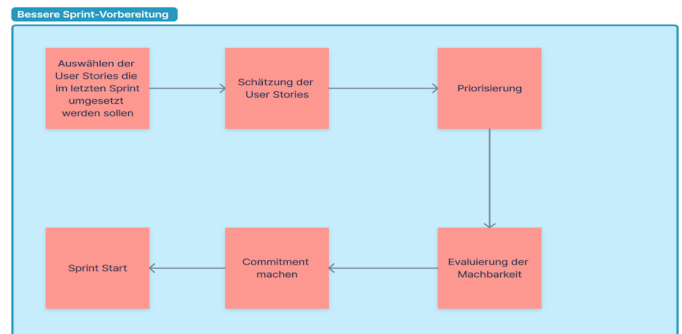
Bessere Sprint-Vorbereitung

Auswählen der User Stories die im letzten Sprint umgesetzt werden sollen

Schätzung der User Stories

Priorisierung

Evaluierung der Machbarkeit

Commitment machen

Sprint Start